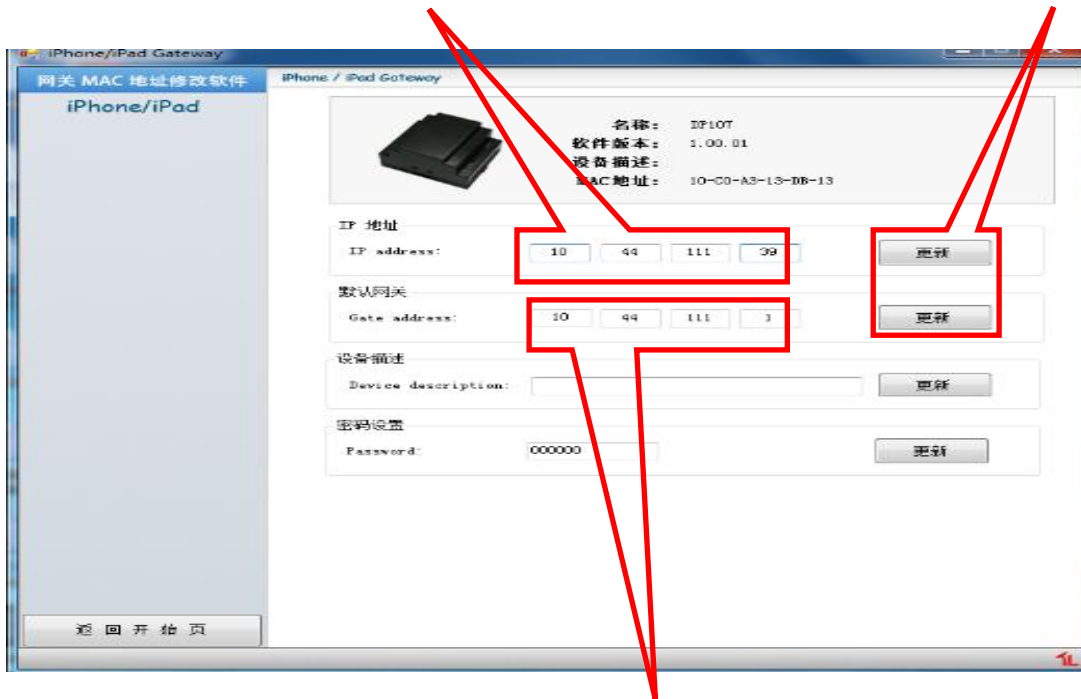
iPhone/iPad Gateway

网关 MAC 地址修改软件

iPhone/iPad

iPhone / iPad Gateway

名称: DP107
软件版本: 1.00.01
设备描述:
MAC地址: 10-C0-A3-13-DB-13

IP 地址
IP address: 10 44 111 39 更新

默认网关
Gate address: 10 44 111 1 更新

设备描述
Device description: 更新

密码设置
Password: 000000 更新

返 回 开 始 页